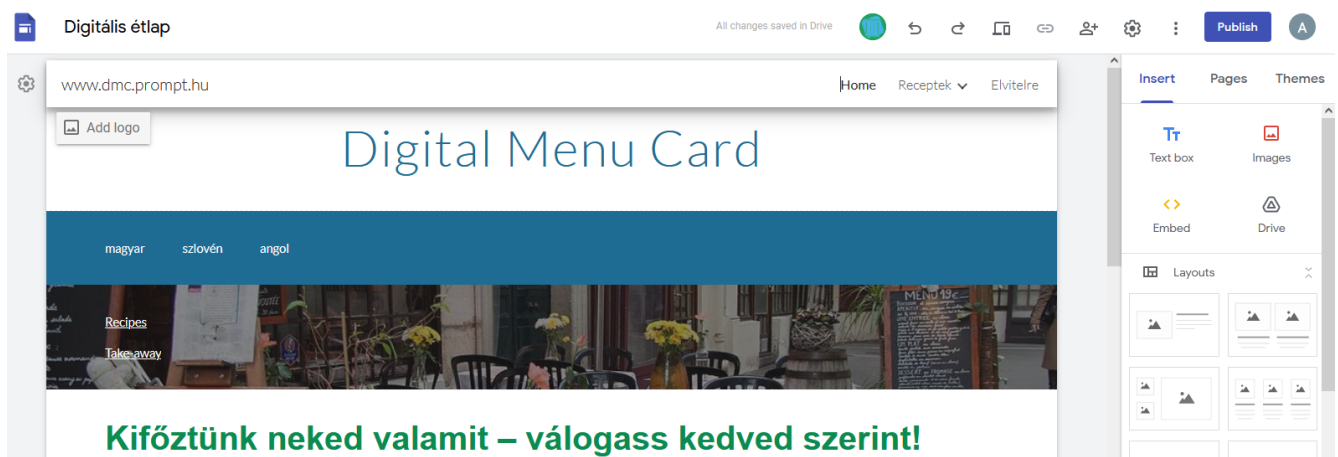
Digitális étlap

All changes saved in Drive

Publish

A

www.dmc.prompt.hu

Home Receptek Elvitelre

Add logo

Digital Menu Card

magyar szlovén angol

Recipes

Take-away

MENU 19€

Kifőztünk neked valamit – válogass kedved szerint!

Insert Pages Themes

Text box

Images

Embed

Drive

Layouts